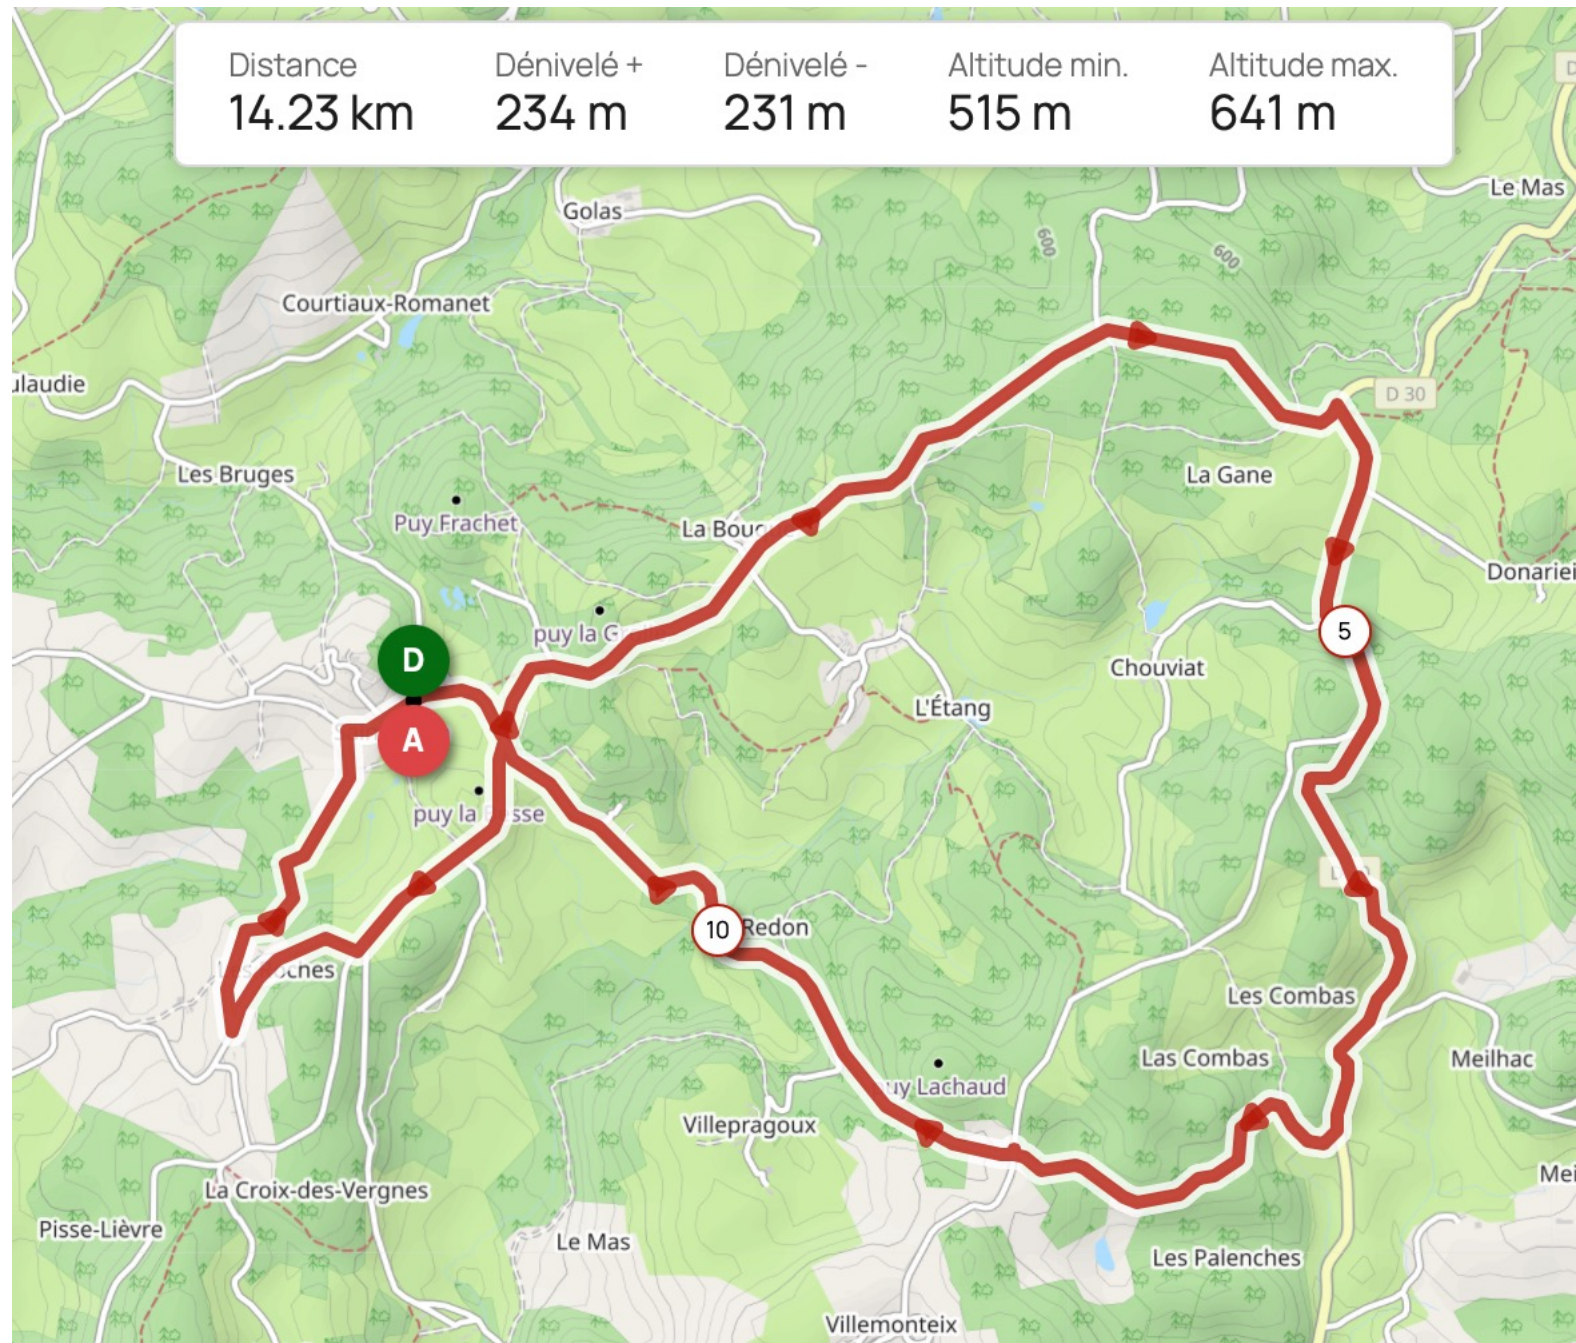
| Distance | Dénivelé + | Dénivelé - | Altitude min. | Altitude max. |
|---|---|---|---|---|
| 14.23 km | 234 m | 231 m | 515 m | 641 m |

Golas
600
600
Le Mas
Courtiaux-Romanet
ulaudie
D 30
Les Bruges
La Gane
Puy Frachet
La Bouc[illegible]
Donariei
puy la G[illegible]
5
D
Chouviat
L'Étang
A
puy la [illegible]sse
10
Redon
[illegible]ches
Les Combas
Las Combas
Meilhac
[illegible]uy Lachaud
Villepragoux
Mei
La Croix-des-Vergnes
Pisse-Lièvre
Le Mas
Les Palenches
Villemonteix